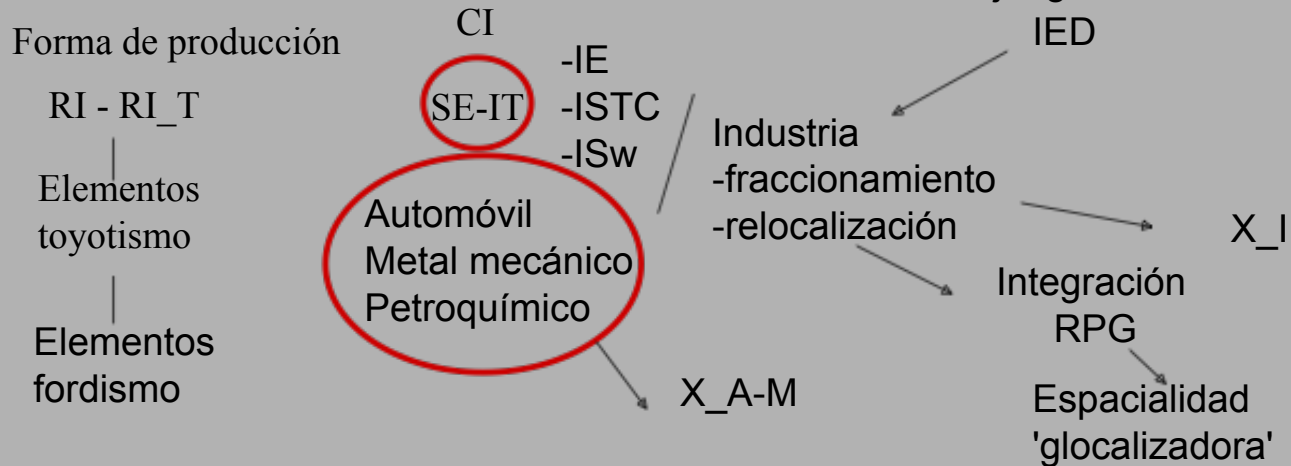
Forma de producción

RI - RI_T

Elementos toyotismo

Elementos fordismo

CI

SE-IT

-IE
-ISTC
-ISw

Automóvil
Metal mecánico
Petroquímico

X_A-M

IED

Industria
-fraccionamiento
-relocalización

X_I

Integración
RPG

Espacialidad
'glocalizadora'